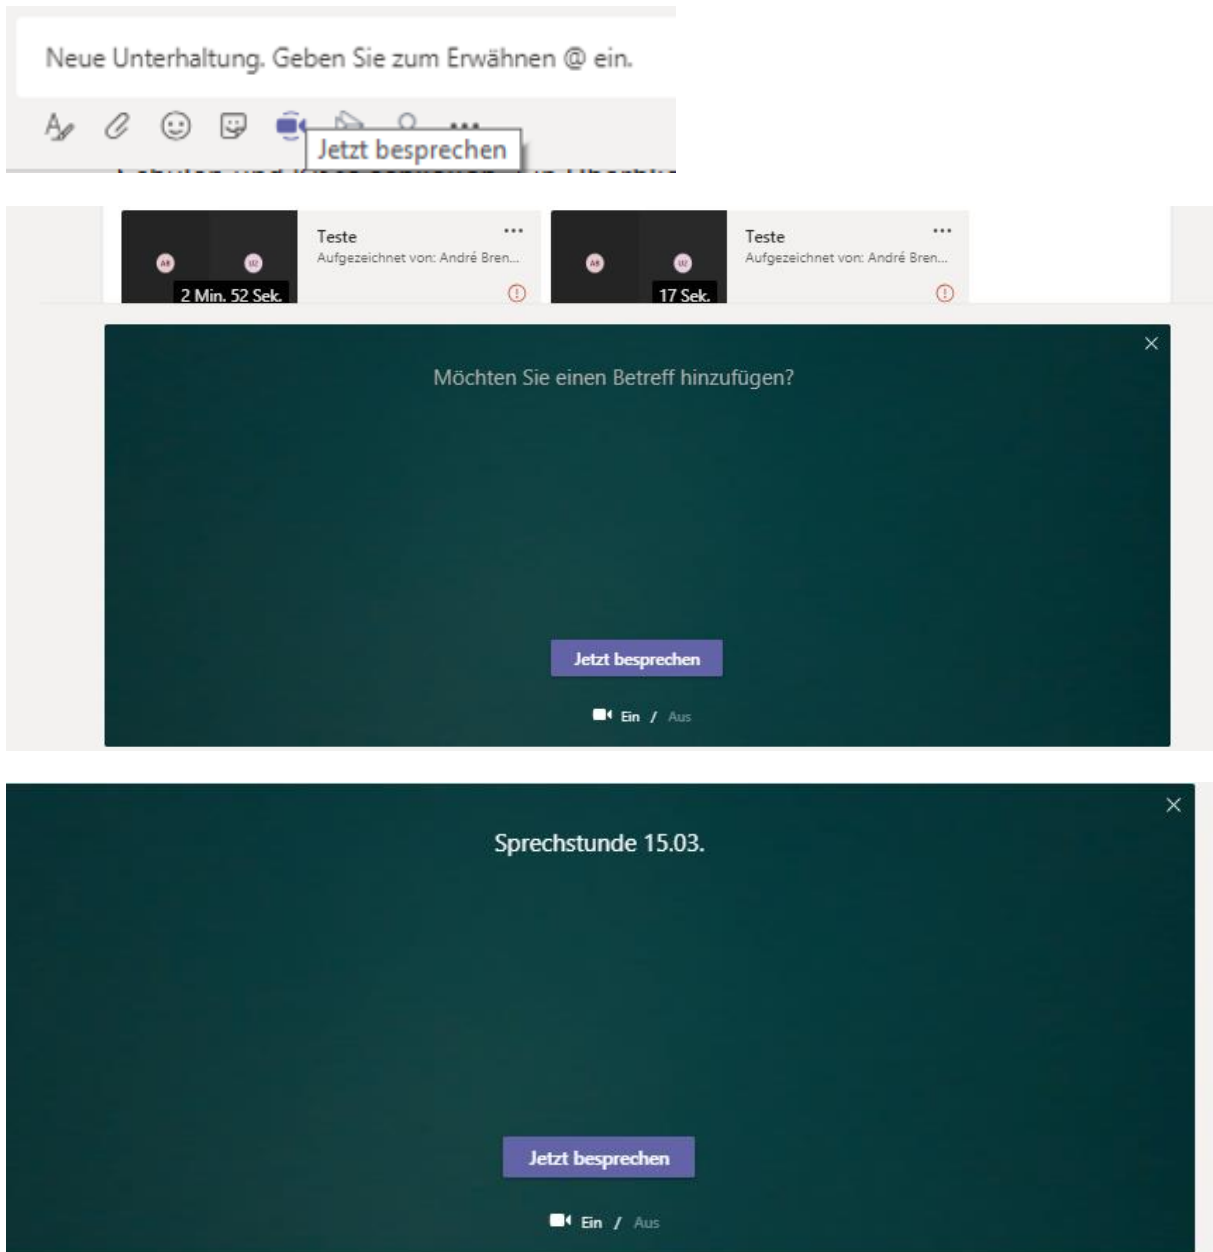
Neue Unterhaltung. Geben Sie zum Erwähnen @ ein.

Jetzt besprechen

AB UU 2 Min. 52 Sek.

Teste

Aufgezeichnet von: André Bren...

AB UU 17 Sek.

Teste

Aufgezeichnet von: André Bren...

Möchten Sie einen Betreff hinzufügen?

Jetzt besprechen

Ein / Aus

Sprechstunde 15.03.

Jetzt besprechen

Ein / Aus